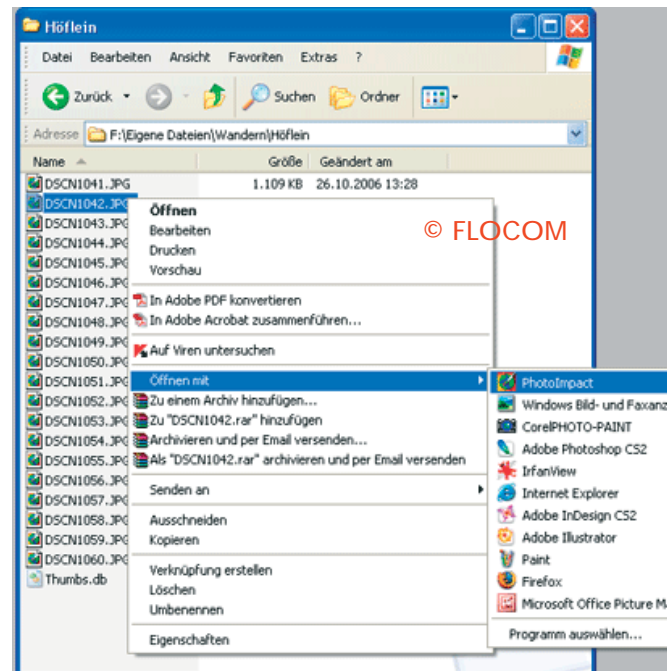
Höflein

Datei Bearbeiten Ansicht Favoriten Extras ?

Zurück Suchen Ordner

Adresse F:\Eigene Dateien\Wandern\Höflein

| Name | Größe | Geändert am |
|---|---|---|
| DSCN1041.JPG | 1.109 KB | 26.10.2006 13:28 |
| DSCN1042.JPG | | |
| DSCN1043.JPG | | |
| DSCN1044.JPG | | |
| DSCN1045.JPG | | |
| DSCN1046.JPG | | |
| DSCN1047.JPG | | |
| DSCN1048.JPG | | |
| DSCN1049.JPG | | |
| DSCN1050.JPG | | |
| DSCN1051.JPG | | |
| DSCN1052.JPG | | |
| DSCN1053.JPG | | |
| DSCN1054.JPG | | |
| DSCN1055.JPG | | |
| DSCN1056.JPG | | |
| DSCN1057.JPG | | |
| DSCN1058.JPG | | |
| DSCN1059.JPG | | |
| DSCN1060.JPG | | |
| Thumbs.db | | |

© FLOCOM

Öffnen
Bearbeiten
Drucken
Vorschau
In Adobe PDF konvertieren
In Adobe Acrobat zusammenführen...
Auf Viren untersuchen
Öffnen mit
Zu einem Archiv hinzufügen...
Zu "DSCN1042.rar" hinzufügen
Archivieren und per Email versenden...
Als "DSCN1042.rar" archivieren und per Email versenden
Senden an
Ausschneiden
Kopieren
Verknüpfung erstellen
Löschen
Umbenennen
Eigenschaften

PhotoImpact
Windows Bild- und Faxanz
CorelPHOTO-PAINT
Adobe Photoshop CS2
IrfanView
Internet Explorer
Adobe InDesign CS2
Adobe Illustrator
Paint
Firefox
Microsoft Office Picture M
Programm auswählen...